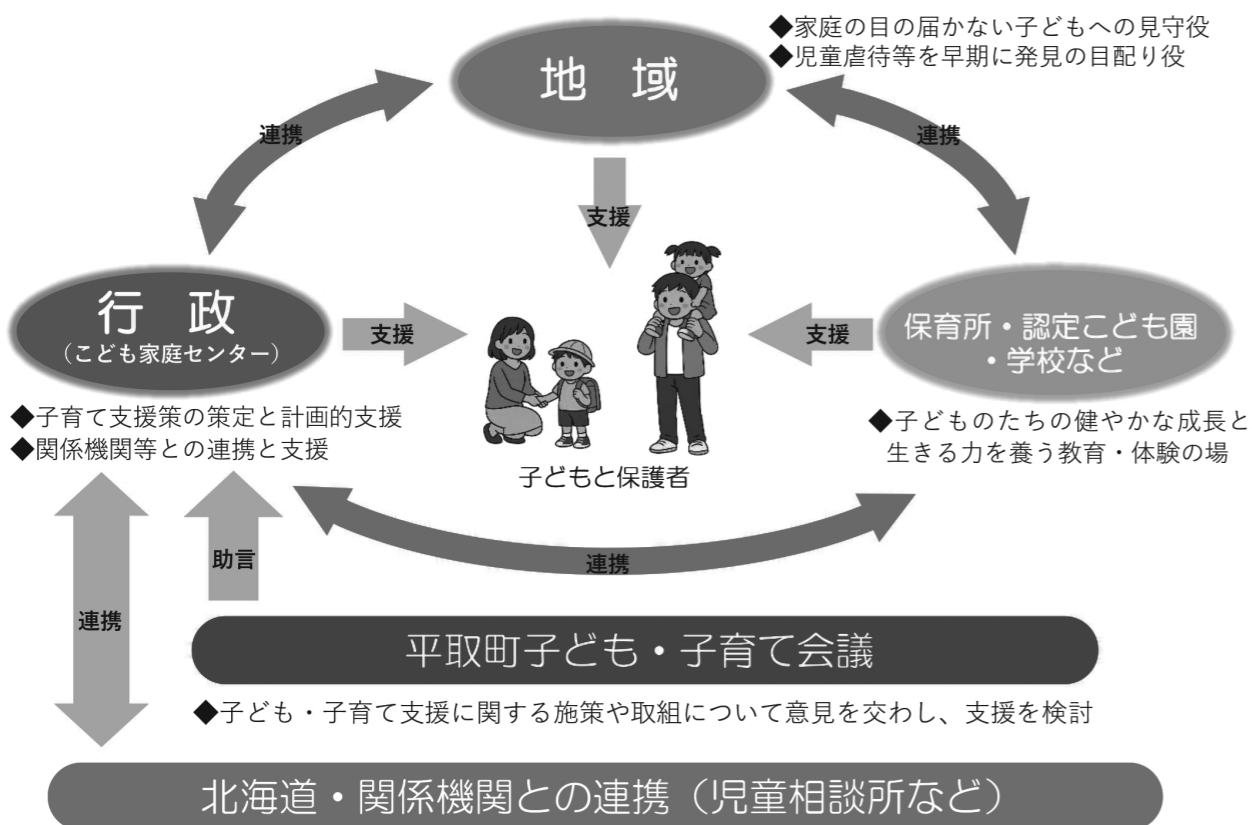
◆家庭の目の届かない子どもへの見守役
◆児童虐待等を早期に発見の目配り役

地 域

連携

連携

支援

行 政
（こども家庭センター）

支援

支援

保育所・認定こども園・学校など

◆子育て支援策の策定と計画的支援
◆関係機関等との連携と支援

子どもと保護者

◆子どものたちの健やかな成長と生きる力を養う教育・体験の場

助言

連携

連携

平取町子ども・子育て会議

◆子ども・子育て支援に関する施策や取組について意見を交わし、支援を検討

北海道・関係機関との連携（児童相談所など）